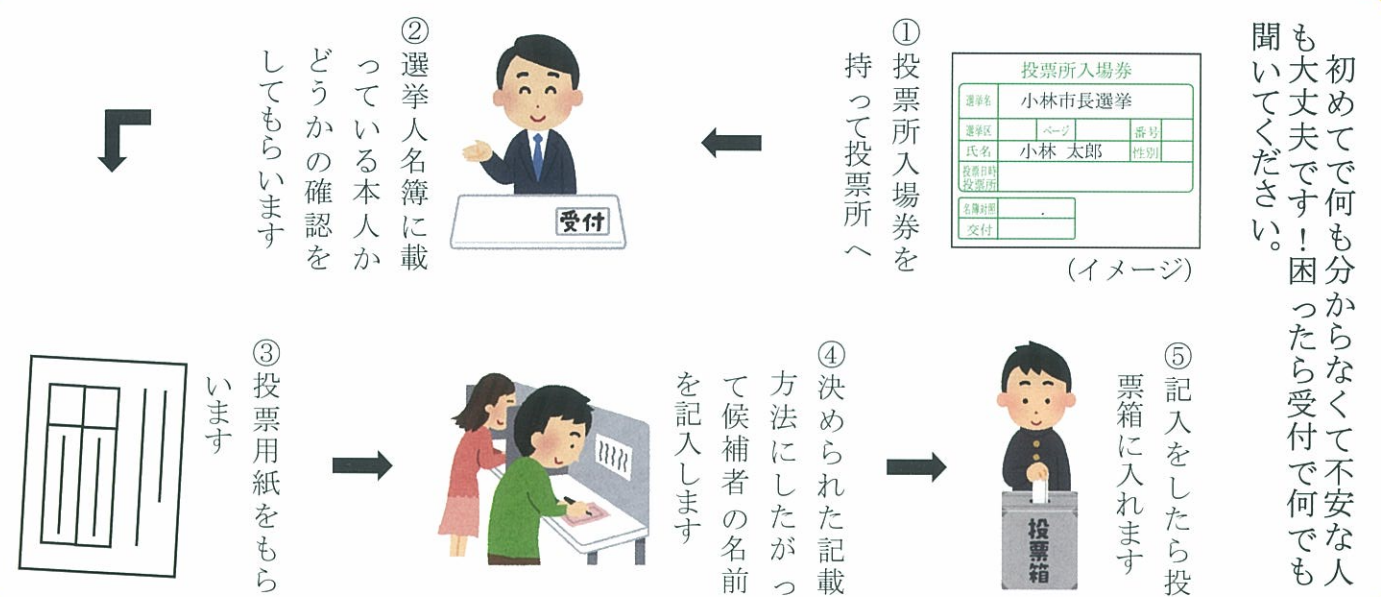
初めてで何も分からなくて不安な人も大丈夫です！困ったら受付で何でも聞いてください。

投票所入場券

| 選挙名 | 小林市長選挙 | | | |
|---|---|---|---|---|
| 選挙区 | | ページ | | 番号 |
| 氏名 | 小林 太郎 | | | 性別 |
| 投票日時 投票所 | | | | |
| 名簿対照 | . | | | |
| 交付 | | | | |

（イメージ）

①投票所入場券を持って投票所へ

受付

②選挙人名簿に載っている本人かどうかの確認をしてもらいます

③投票用紙をもらいます

④決められた記載方法にしたがって候補者の名前を記入します

投票箱

⑤記入をしたら投票箱に入れます